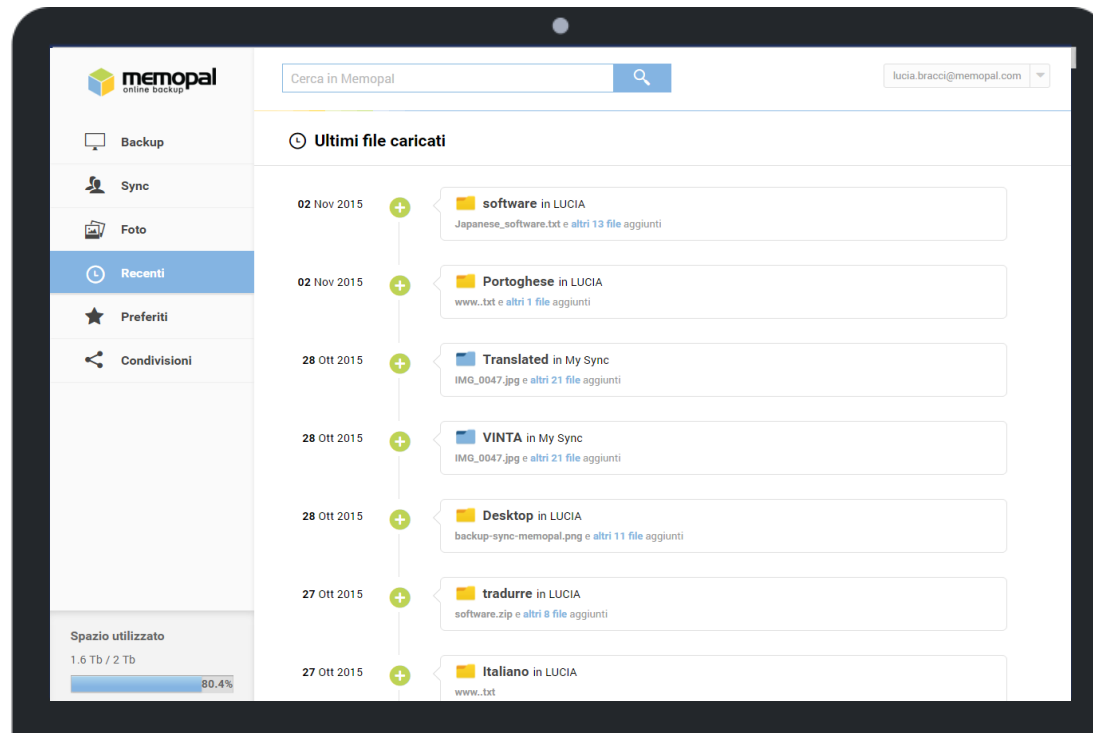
memopal
online backup

Cerca in Memopal

lucia.bracci@memopal.com

Backup
Sync
Foto
Recenti
Preferiti
Condivisioni

Ultimi file caricati

02 Nov 2015
software in LUCIA
Japanese_software.txt e altri 13 file aggiunti

02 Nov 2015
Portoghese in LUCIA
www..txt e altri 1 file aggiunti

28 Ott 2015
Translated in My Sync
IMG_0047.jpg e altri 21 file aggiunti

28 Ott 2015
VINTA in My Sync
IMG_0047.jpg e altri 21 file aggiunti

28 Ott 2015
Desktop in LUCIA
backup-sync-memopal.png e altri 11 file aggiunti

27 Ott 2015
tradurre in LUCIA
software.zip e altri 8 file aggiunti

27 Ott 2015
Italiano in LUCIA
www..txt

Spazio utilizzato
1.6 Tb / 2 Tb
80.4%